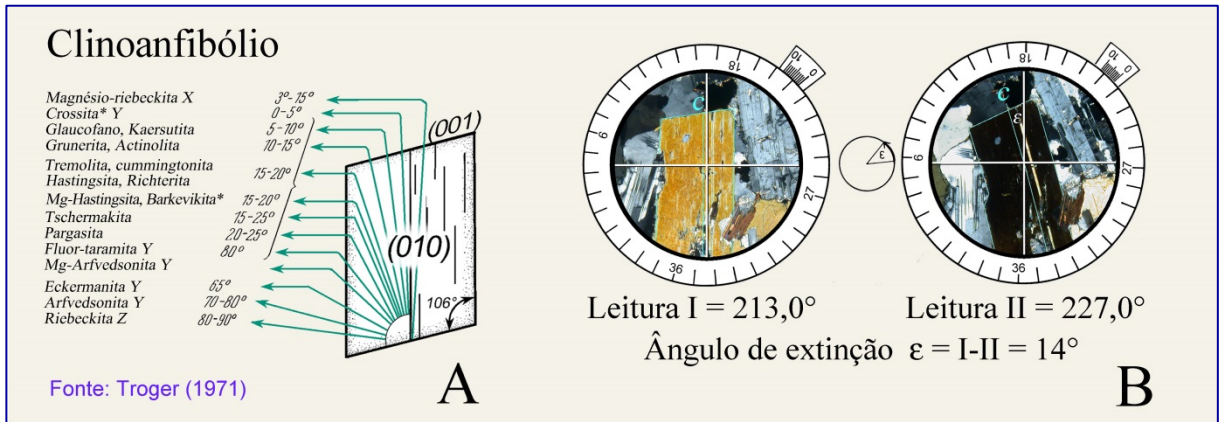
Clinoanfibólio

Magnésio-riebeckita X 3°-15°
Crossita* Y 0-5°
Glaucofano, Kaersutita 5-10°
Grunerita, Actinolita 10-15°
Tremolita, cummingtonita
Hastingsita, Richterita 15-20°
Mg-Hastingsita, Barkevikita* 15-20°
Tschermakita 15-25°
Pargasita 20-25°
Fluor-taramita Y 80°
Mg-Arfvedsonita Y
Eckermanita Y 65°
Arfvedsonita Y 70-80°
Riebeckita Z 80-90°

(001)
(010)
106°

Fonte: Troger (1971)

A

10 0 18 9 27 36 c

ε

10 0 18 9 27 36 c ε

Leitura I = 213,0°
Leitura II = 227,0°
Ângulo de extinção ε = I-II = 14°

B